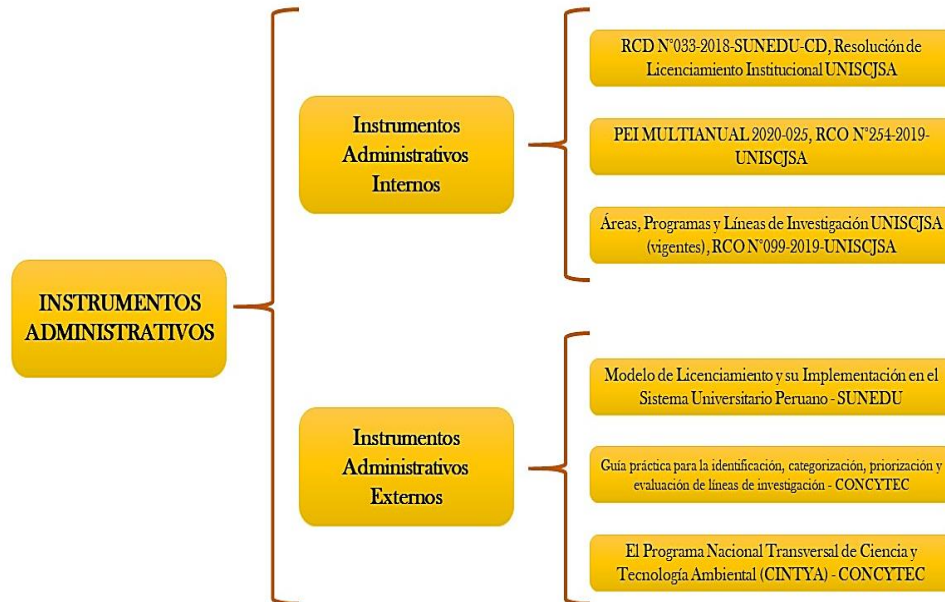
INSTRUMENTOS ADMINISTRATIVOS

Instrumentos Administrativos Internos

RCD N°033-2018-SUNEDU-CD, Resolución de Licenciamiento Institucional UNISCJSA

PEI MULTIANUAL 2020-025, RCO N°254-2019-UNISCJSA

Áreas, Programas y Líneas de Investigación UNISCJSA (vigentes), RCO N°099-2019-UNISCJSA

Instrumentos Administrativos Externos

Modelo de Licenciamiento y su Implementación en el Sistema Universitario Peruano - SUNEDU

Guía práctica para la identificación, categorización, priorización y evaluación de líneas de investigación - CONCYTEC

El Programa Nacional Transversal de Ciencia y Tecnología Ambiental (CINTYA) - CONCYTEC